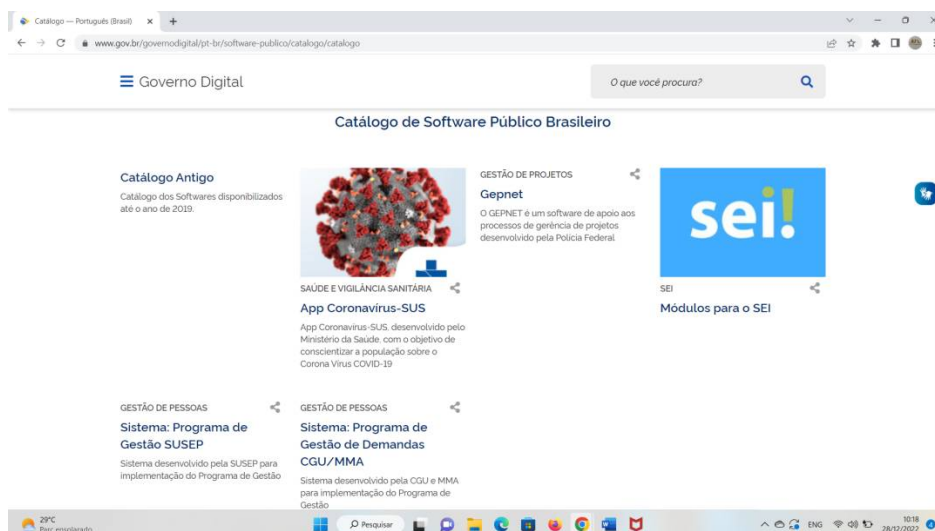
Catálogo — Português (Brasil) ×
www.gov.br/governodigital/pt-br/software-publico/catalogo/catalogo

Governo Digital

O que você procura?

Catálogo de Software Público Brasileiro

Catálogo Antigo
Catálogo dos Softwares disponibilizados até o ano de 2019.

SAÚDE E VIGILÂNCIA SANITÁRIA
App Coronavirus-SUS
App Coronavirus-SUS, desenvolvido pelo Ministério da Saúde, com o objetivo de conscientizar a população sobre o Corona Virus COVID-19

GESTÃO DE PROJETOS
Gepnet
O GEPNET é um software de apoio aos processos de gerência de projetos desenvolvido pela Polícia Federal

sei!

SEI
Módulos para o SEI

GESTÃO DE PESSOAS
Sistema: Programa de Gestão SUSEP
Sistema desenvolvido pela SUSEP para implementação do Programa de Gestão

GESTÃO DE PESSOAS
Sistema: Programa de Gestão de Demandas CGU/MMA
Sistema desenvolvido pela CGU e MMA para implementação do Programa de Gestão

29°C
Parc. ensolarado
Pesquisar
ENG
10:18
28/12/2022